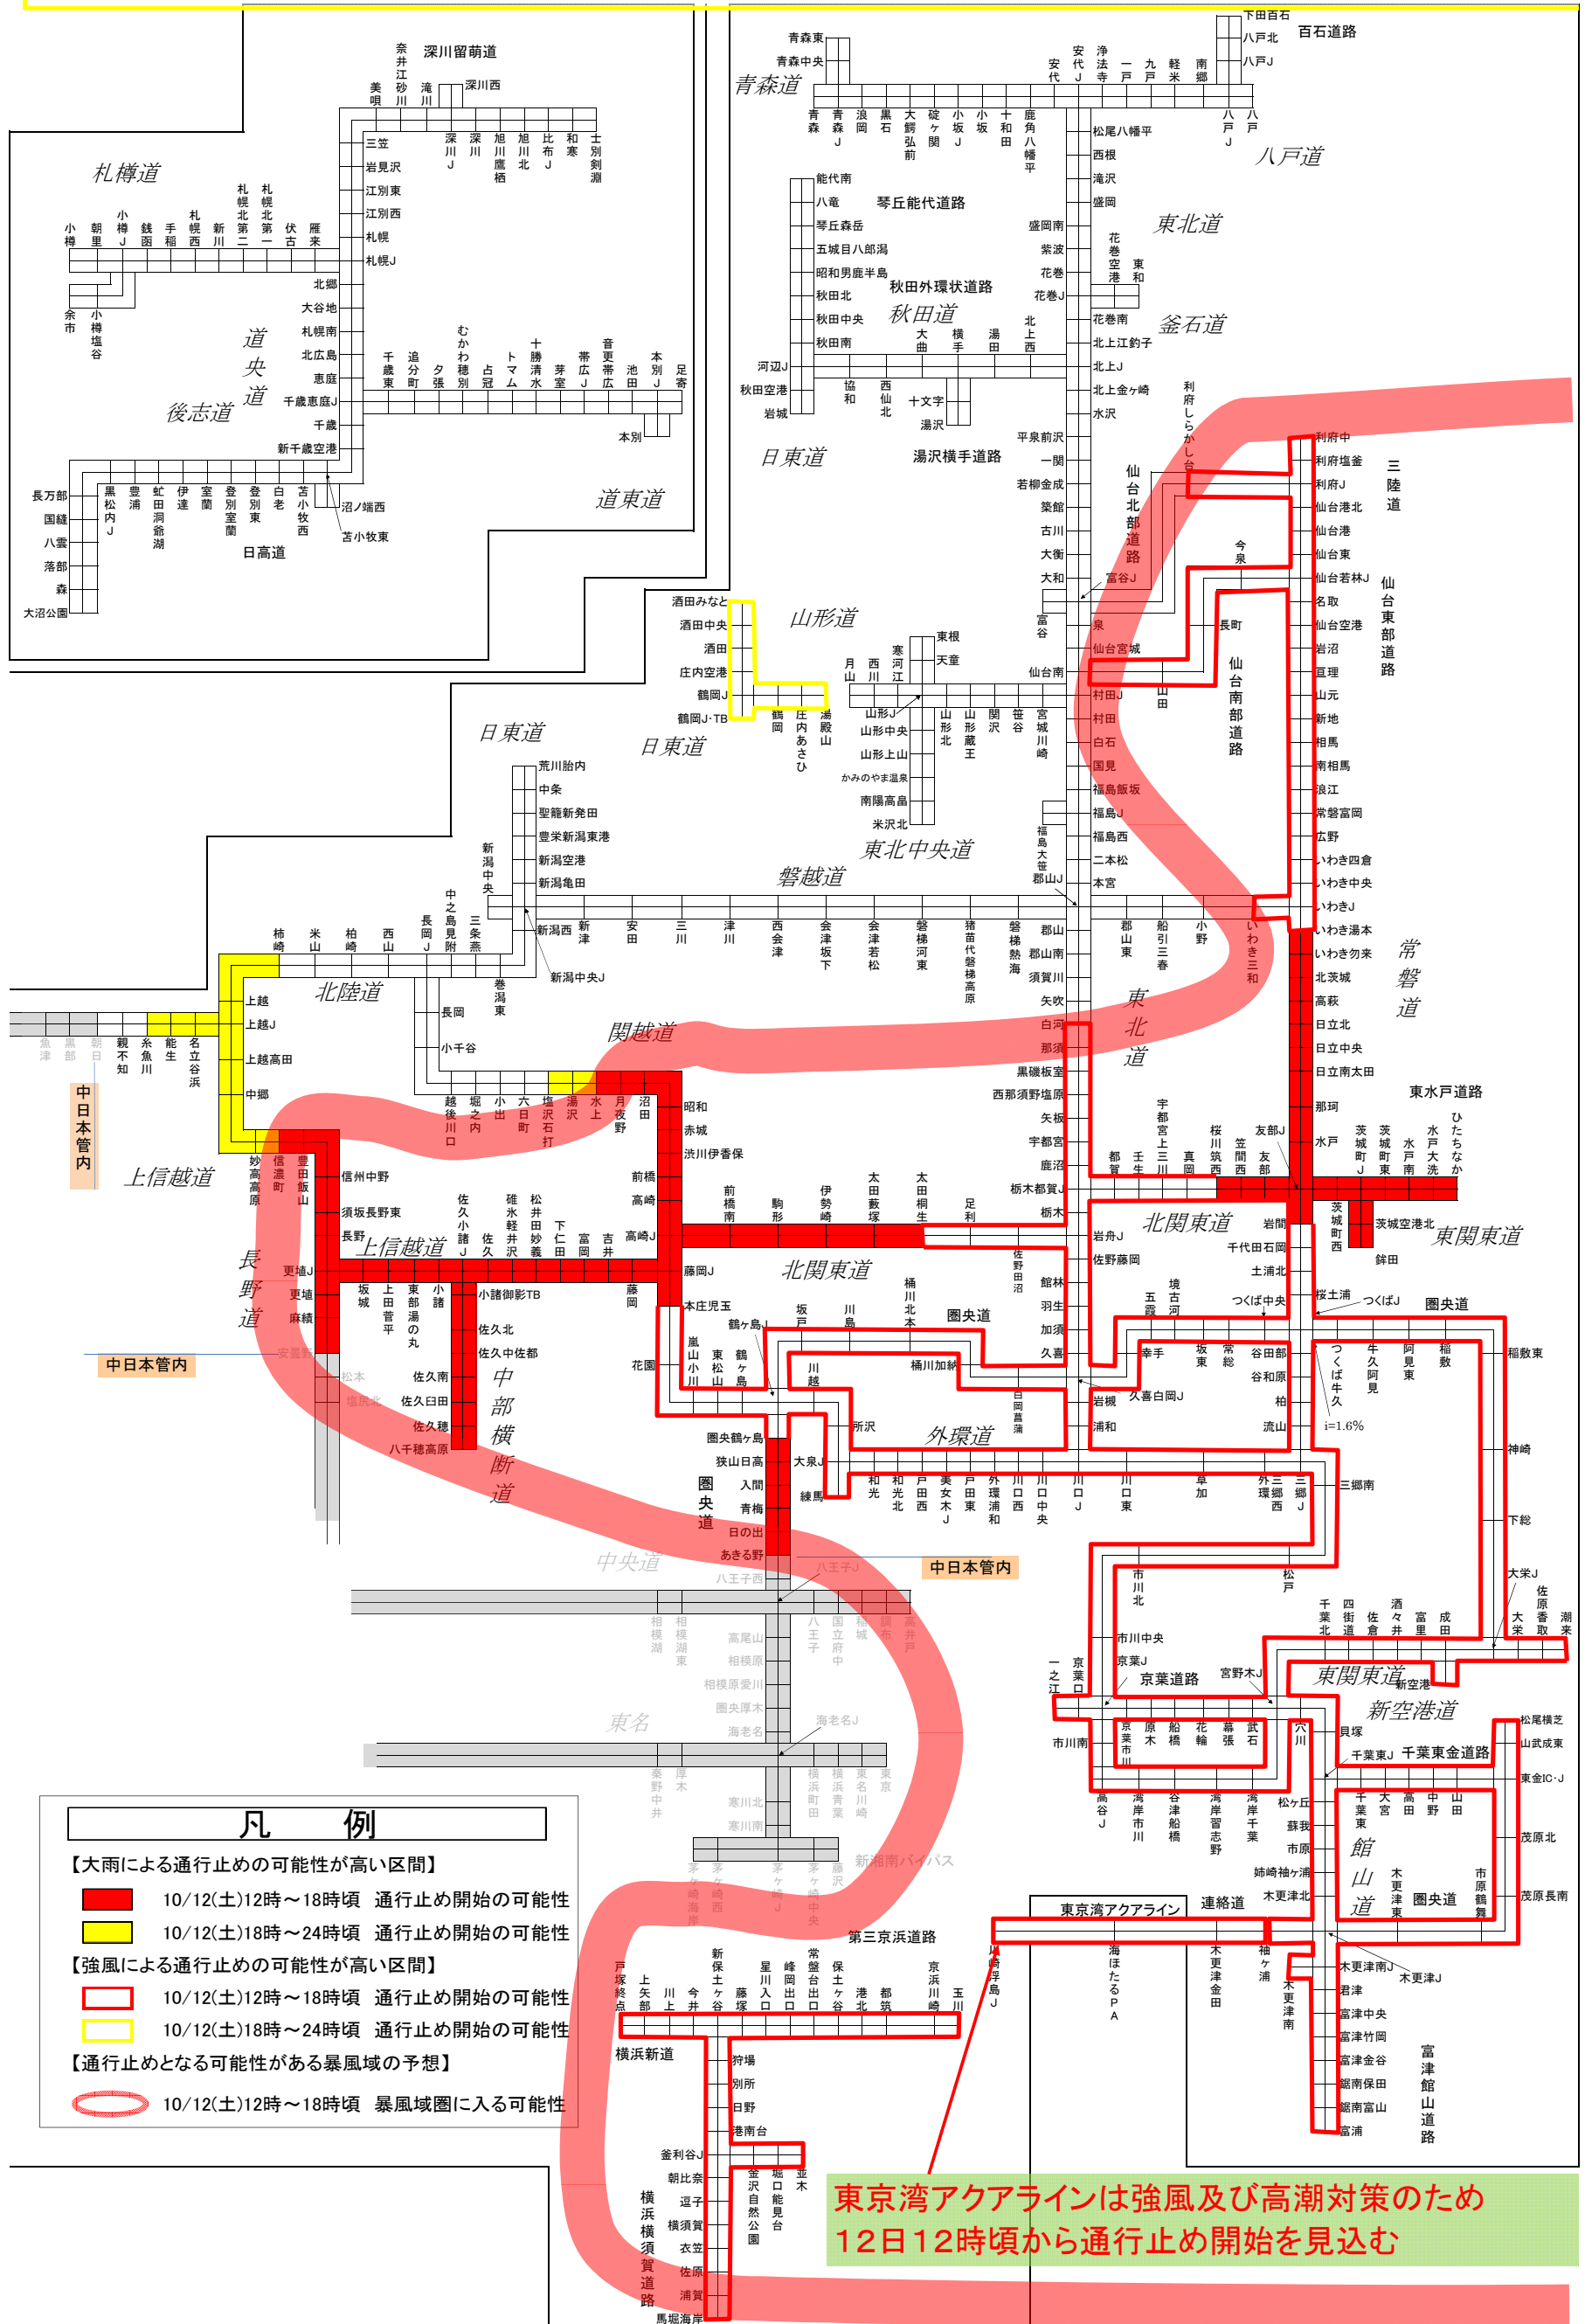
凡　例

【大雨による通行止めの可能性が高い区間】
10/12(土)12時～18時頃　通行止め開始の可能性
10/12(土)18時～24時頃　通行止め開始の可能性

【強風による通行止めの可能性が高い区間】
10/12(土)12時～18時頃　通行止め開始の可能性
10/12(土)18時～24時頃　通行止め開始の可能性

【通行止めとなる可能性がある暴風域の予想】
10/12(土)12時～18時頃　暴風域圏に入る可能性

東京湾アクアラインは強風及び高潮対策のため
12日12時頃から通行止め開始を見込む

深川留萌道
札樽道
道央道
後志道
道東道
日高道
青森道
八戸道
百石道路
東北道
釜石道
秋田道
琴丘能代道路
秋田外環状道路
湯沢横手道路
日東道
山形道
東北中央道
磐越道
北陸道
関越道
上信越道
長野道
中部横断道
中央道
北関東道
東関東道
圏央道
外環道
常磐道
三陸道
仙台北部道路
仙台東部道路
仙台南部道路
東水戸道路
京葉道路
新空港道
東京湾アクアライン
連絡道
館山道
富津館山道路
千葉東金道路
第三京浜道路
横浜新道
横浜横須賀道路
東名
新湘南バイパス
中日本管内